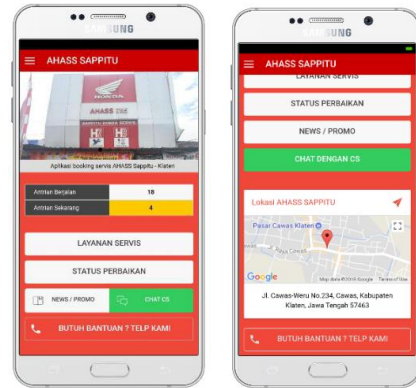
SAMSUNG

AHASS SAPPITU

AHASS

Aplikasi booking servis AHASS Sappitu - Klaten

| Antrian Berjalan | 18 |
|---|---|
| Antrian Sekarang | 4 |

LAYANAN SERVIS

STATUS PERBAIKAN

NEWS / PROMO

CHAT CS

BUTUH BANTUAN ? TELP KAMI

SAMSUNG

AHASS SAPPITU

LAYANAN SERVIS

STATUS PERBAIKAN

NEWS / PROMO

CHAT DENGAN CS

Lokasi AHASS SAPPITU

Pasar Cawas Klaten

Google

Map data ©2018 Google Terms of Use

Jl. Cawas-Weru No.234, Cawas, Kabupaten Klaten, Jawa Tengah 57463

BUTUH BANTUAN ? TELP KAMI